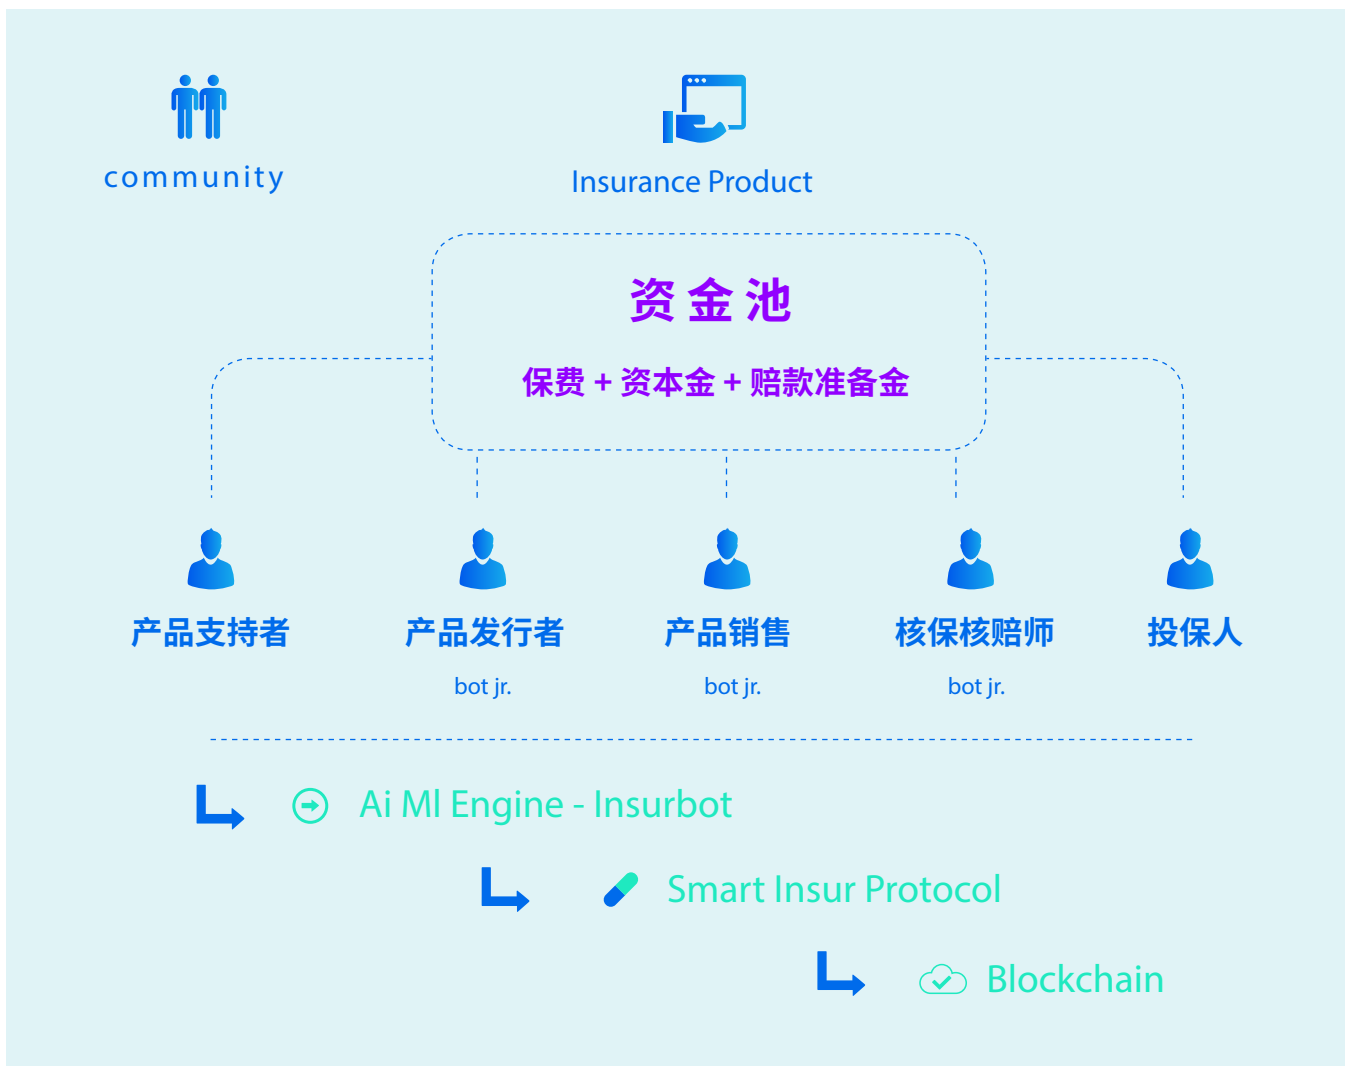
community

Insurance Product

资金池

保费 + 资本金 + 赔款准备金

产品支持者

产品发行者

bot jr.

产品销售

bot jr.

核保核赔师

bot jr.

投保人

Ai Ml Engine - Insurbot

Smart Insur Protocol

Blockchain